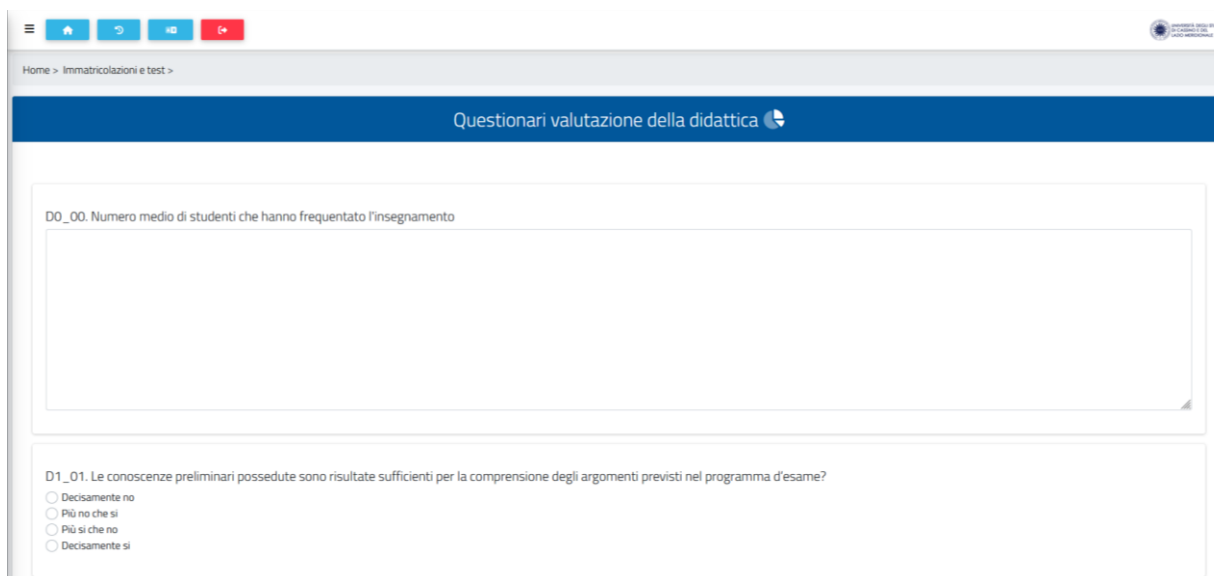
Home > Immatricolazioni e test >

Questionari valutazione della didattica

D0_00. Numero medio di studenti che hanno frequentato l'insegnamento

D1_01. Le conoscenze preliminari possedute sono risultate sufficienti per la comprensione degli argomenti previsti nel programma d'esame?

Decisamente no
Più no che si
Più si che no
Decisamente si